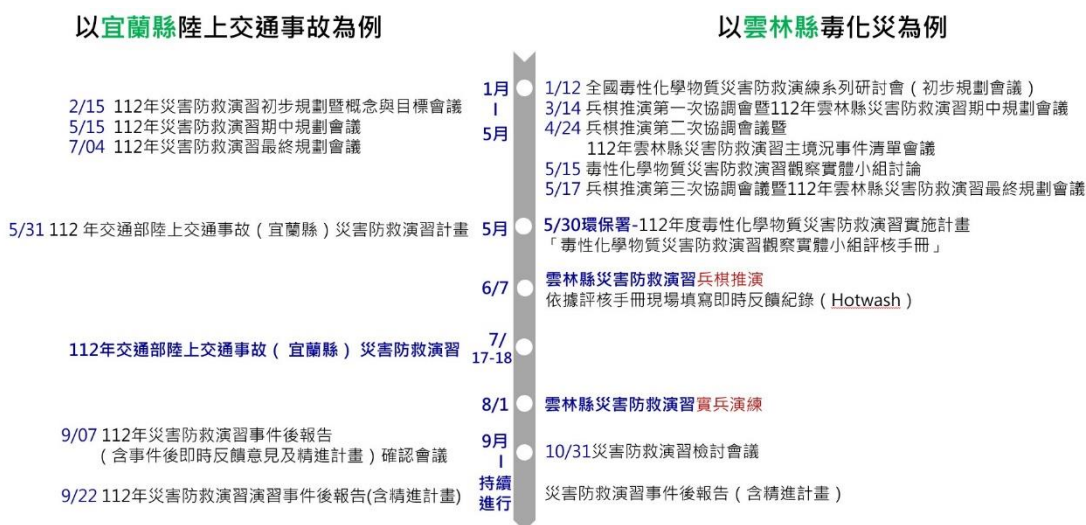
以宜蘭縣陸上交通事故為例

2/15 112年災害防救演習初步規劃暨概念與目標會議
5/15 112年災害防救演習期中規劃會議
7/04 112年災害防救演習最終規劃會議

5/31 112 年交通部陸上交通事故（宜蘭縣）災害防救演習計畫

112年交通部陸上交通事故（宜蘭縣）災害防救演習

9/07 112年災害防救演習事件後報告（含事件後即時反饋意見及精進計畫）確認會議

9/22 112年災害防救演習演習事件後報告(含精進計畫)

1月
|
5月

5月

6/7

7/
17-18

8/1

9月
|
持續
進行

以雲林縣毒化災為例

1/12 全國毒性化學物質災害防救演練系列研討會（初步規劃會議）
3/14 兵棋推演第一次協調會暨112年雲林縣災害防救演習期中規劃會議
4/24 兵棋推演第二次協調會議暨
112年雲林縣災害防救演習主境況事件清單會議
5/15 毒性化學物質災害防救演習觀察實體小組討論
5/17 兵棋推演第三次協調會議暨112年雲林縣災害防救演習最終規劃會議

5/30環保署-112年度毒性化學物質災害防救演習實施計畫
「毒性化學物質災害防救演習觀察實體小組評核手冊」

雲林縣災害防救演習兵棋推演
依據評核手冊現場填寫即時反饋紀錄（Hotwash）

雲林縣災害防救演習實兵演練

10/31災害防救演習檢討會議

災害防救演習事件後報告（含精進計畫）